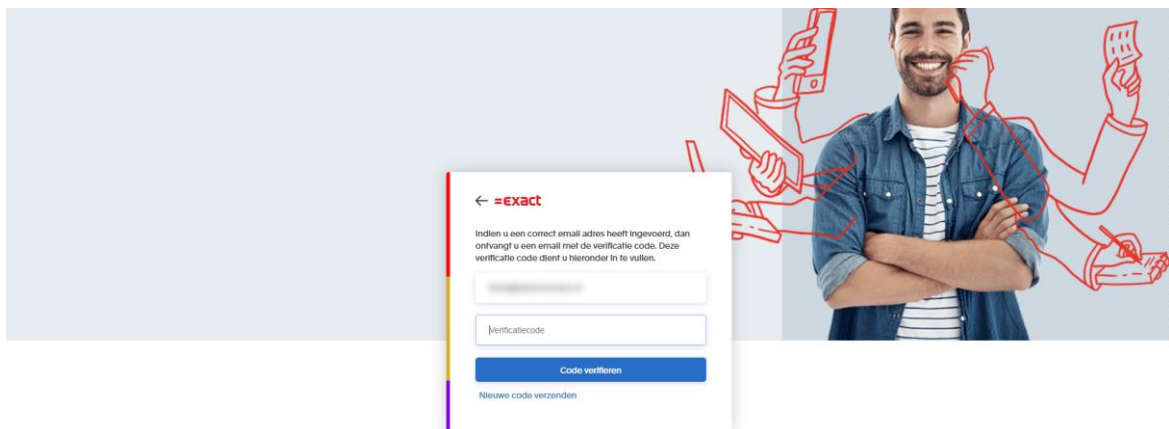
← =exact

Indien u een correct email adres heeft ingevoerd, dan ontvangt u een email met de verificatie code. Deze verificatie code dient u hieronder in te vullen.

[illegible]

Verificatiecode

Code verifiëren

Nieuwe code verzenden